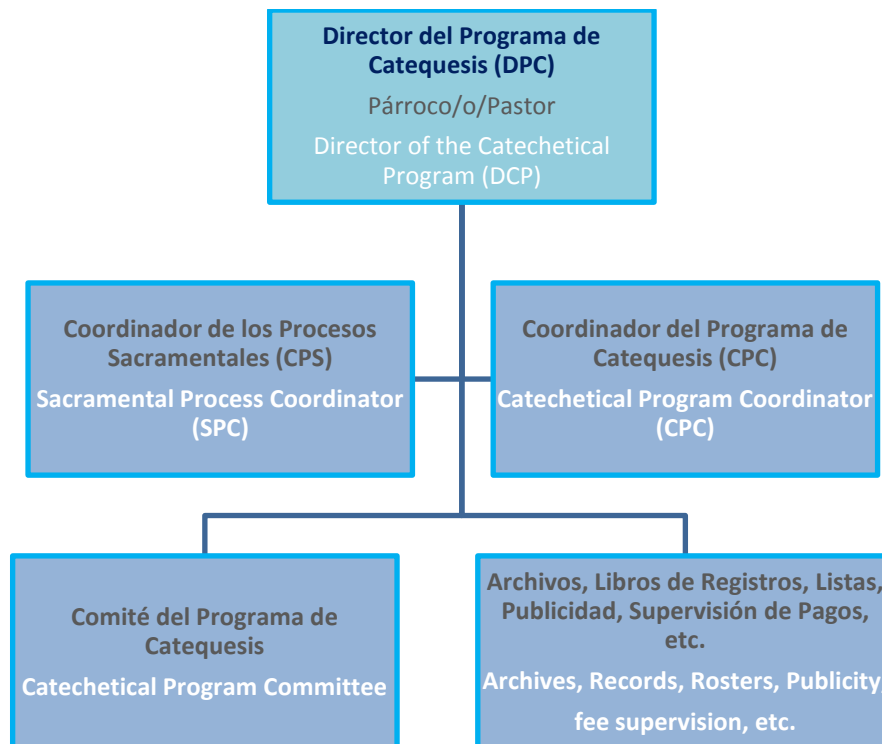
Director del Programa de Catequesis (DPC)

Párroco/o/Pastor

Director of the Catechetical Program (DCP)

Coordinador de los Procesos Sacramentales (CPS)

Sacramental Process Coordinator (SPC)

Coordinador del Programa de Catequesis (CPC)

Catechetical Program Coordinator (CPC)

Comité del Programa de Catequesis

Catechetical Program Committee

Archivos, Libros de Registros, Listas, Publicidad, Supervisión de Pagos, etc.

Archives, Records, Rosters, Publicity fee supervision, etc.